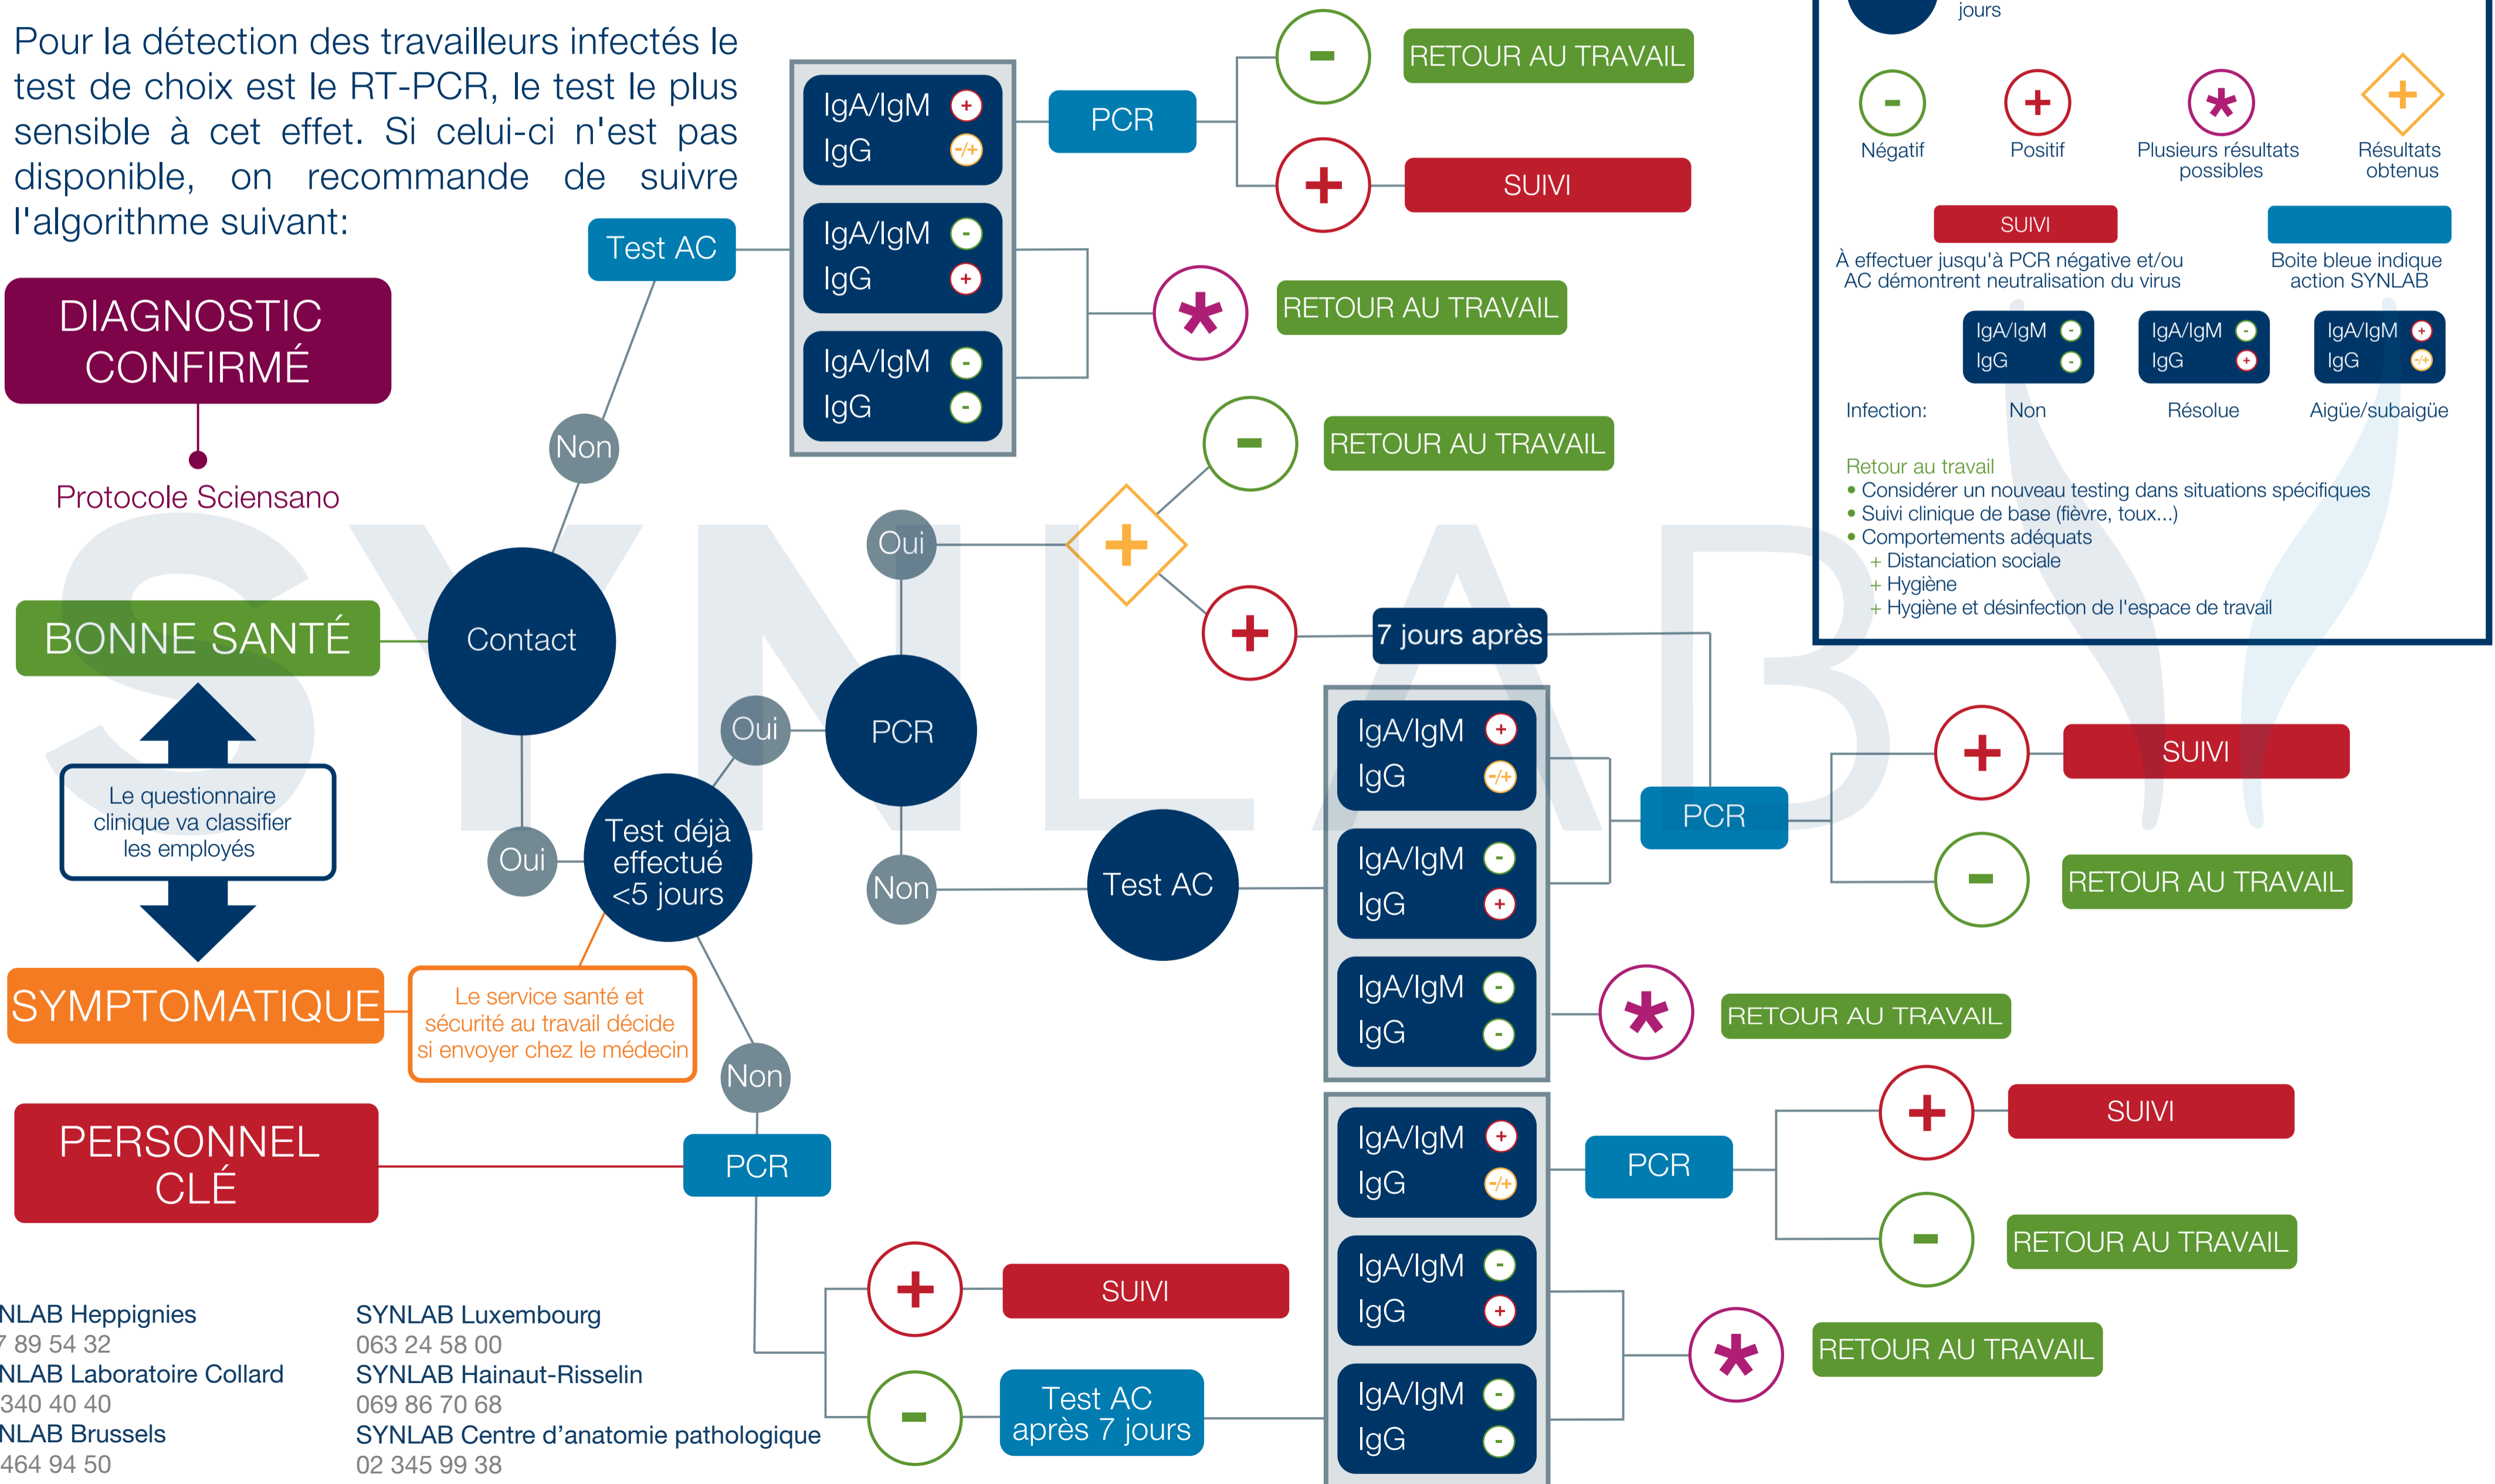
Pour la détection des travailleurs infectés le test de choix est le RT-PCR, le test le plus sensible à cet effet. Si celui-ci n'est pas disponible, on recommande de suivre l'algorithme suivant:

jours

- Négatif
+ Positif
* Plusieurs résultats possibles
+ Résultats obtenus

SUIVI
À effectuer jusqu'à PCR négative et/ou AC démontrent neutralisation du virus

Boite bleue indique action SYNLAB

IgA/IgM -
IgG -
IgA/IgM -
IgG +
IgA/IgM +
IgG -/+

Infection: Non Résolue Aigüe/subaigüe

Retour au travail
• Considérer un nouveau testing dans situations spécifiques
• Suivi clinique de base (fièvre, toux...)
• Comportements adéquats
+ Distanciation sociale
+ Hygiène
+ Hygiène et désinfection de l'espace de travail

DIAGNOSTIC CONFIRMÉ

Protocole Sciensano

Test AC

IgA/IgM +
IgG -/+
IgA/IgM -
IgG +
IgA/IgM -
IgG -

PCR
-
RETOUR AU TRAVAIL
+
SUIVI
*
RETOUR AU TRAVAIL

Non
Oui
+
-
RETOUR AU TRAVAIL
+
7 jours après

BONNE SANTÉ
Contact

Le questionnaire clinique va classifier les employés

Oui
PCR
Oui
Test déjà effectué <5 jours
Non
Test AC

IgA/IgM +
IgG -/+
IgA/IgM -
IgG +
IgA/IgM -
IgG -

PCR
+
SUIVI
-
RETOUR AU TRAVAIL
*
RETOUR AU TRAVAIL

SYMPTOMATIQUE
Le service santé et sécurité au travail décide si envoyer chez le médecin
Non

PERSONNEL CLÉ
PCR

IgA/IgM +
IgG -/+
IgA/IgM -
IgG +
IgA/IgM -
IgG -

PCR
+
SUIVI
-
RETOUR AU TRAVAIL
*
RETOUR AU TRAVAIL

+
SUIVI
-
Test AC après 7 jours

NLAB Heppignies
7 89 54 32
NLAB Laboratoire Collard
340 40 40
NLAB Brussels
464 94 50

SYNLAB Luxembourg
063 24 58 00
SYNLAB Hainaut-Risselin
069 86 70 68
SYNLAB Centre d'anatomie pathologique
02 345 99 38

SYNLAB